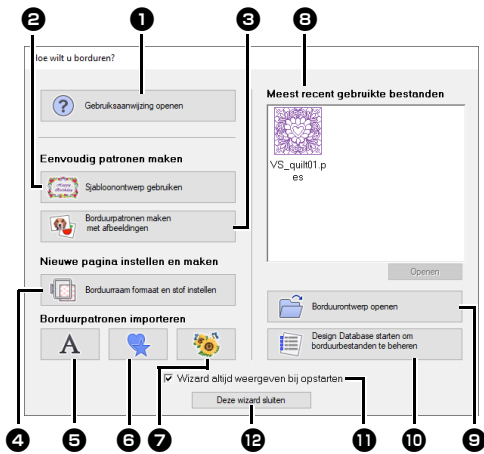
❷ ❶ ❸ ❽

Ioe wilt u borduren?

Gebruiksaanwijzing openen

Eenvoudig patronen maken

Sjabloonontwerp gebruiken

Borduurpatronen maken met afbeeldingen

Nieuwe pagina instellen en maken

Borduurraam formaat en stof instellen

Borduurpatronen importeren

A

Meest recent gebruikte bestanden

VS_quilt01.pes

Openen

Borduurontwerp openen

Design Database starten om borduurbestanden te beheren

☑ Wizard altijd weergeven bij opstarten

Deze wizard sluiten

❹ ❺ ❻ ❼ ⓬ ⓫ ❿ ❾